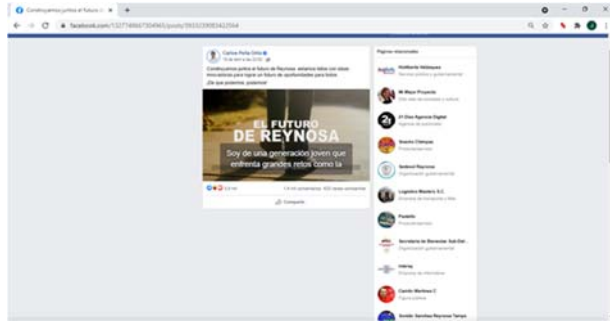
Construyamos juntos el futuro d...

facebook.com/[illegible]

Carlos Peña Ortiz
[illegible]

Construyamos juntos el futuro de Reynosa: aénanos todos con ideas innovadoras para lograr un futuro de oportunidades para todos. ¡Sé que podemos, podemos!

EL FUTURO
DE REYNOSA

Soy de una generación joven que enfrenta grandes retos como la

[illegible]

Compartir

Páginas relacionadas

Heriberto Velázquez

Mi Mayor Proyecto

21 Dos Agencia Digital

Gracias Chimpas

Sedesol Reynosa

Logística Mastera S.C.

Pastelo

Secretaría de Bienestar Sub-Del...

Interia

Camilo Martinez C

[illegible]